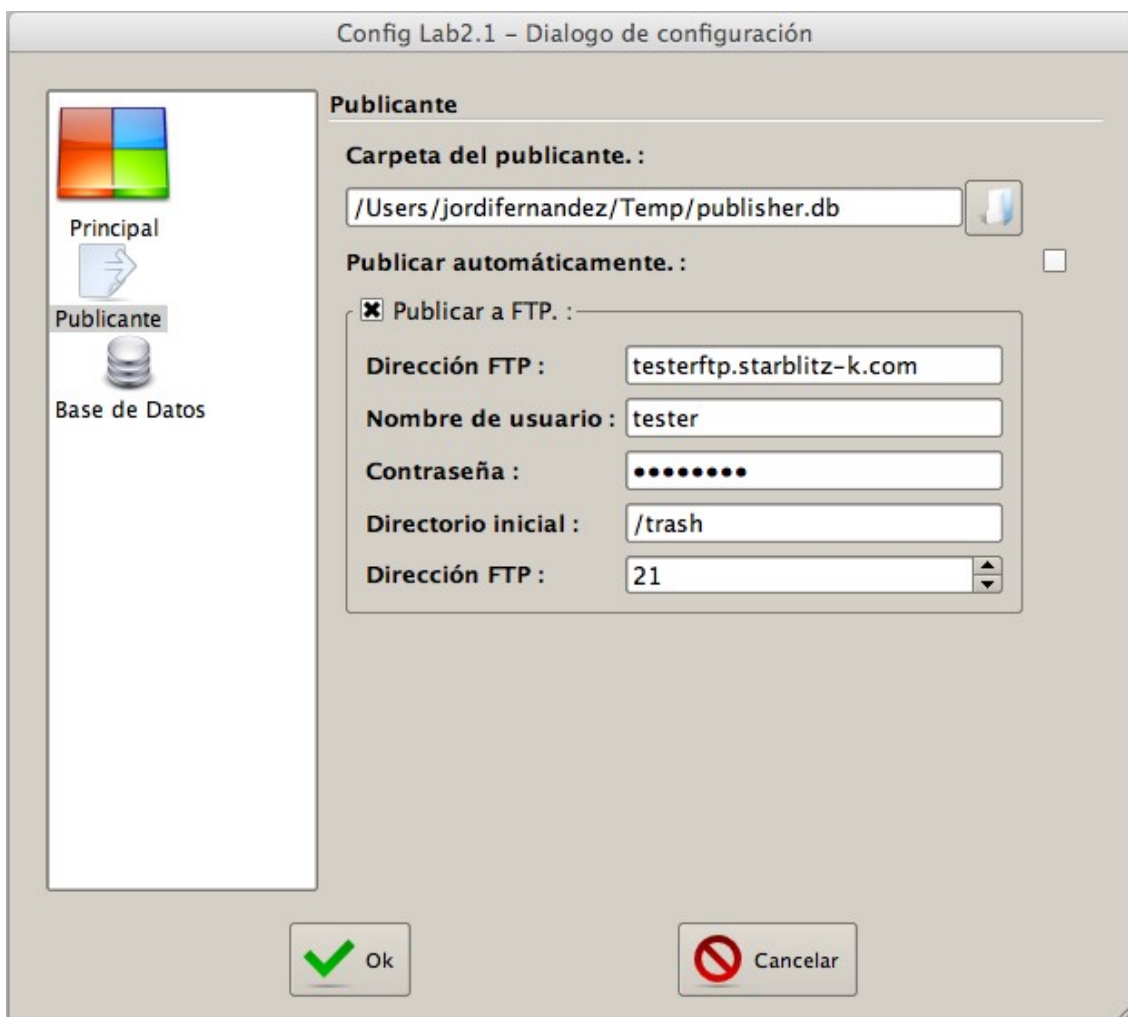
Config Lab2.1 – Dialogo de configuración

Principal

Publicante

Base de Datos

Publicante

Carpeta del publicante. :

/Users/jordifernandez/Temp/publisher.db

Publicar automáticamente. :

Publicar a FTP. :

Dirección FTP : testerftp.starblitz-k.com

Nombre de usuario : tester

Contraseña : •••••••••

Directorio inicial : /trash

Dirección FTP : 21

Ok

Cancelar